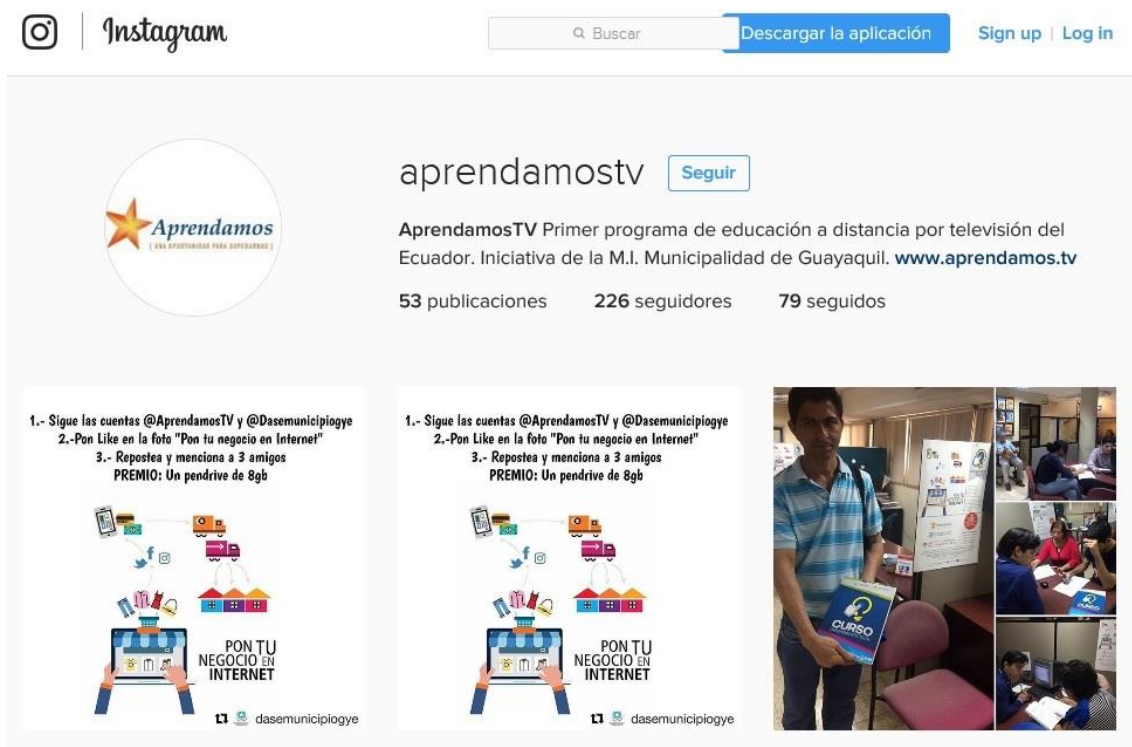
Instagram

Buscar

Descargar la aplicación

Sign up | Log in

Aprendamos
[ UNA OPORTUNIDAD PARA SUPERARNOS ]

aprendamostv

Seguir

AprendamosTV Primer programa de educación a distancia por televisión del Ecuador. Iniciativa de la M.I. Municipalidad de Guayaquil. www.aprendamos.tv

53 publicaciones 226 seguidores 79 seguidos

1.- Sigue las cuentas @AprendamosTV y @Dasemunicipiogye
2.-Pon Like en la foto "Pon tu negocio en Internet"
3.- Repostea y menciona a 3 amigos
PREMIO: Un pendrive de 8gb

PON TU NEGOCIO EN INTERNET

dasemunicipiogye

1.- Sigue las cuentas @AprendamosTV y @Dasemunicipiogye
2.-Pon Like en la foto "Pon tu negocio en Internet"
3.- Repostea y menciona a 3 amigos
PREMIO: Un pendrive de 8gb

PON TU NEGOCIO EN INTERNET

dasemunicipiogye

CURSO